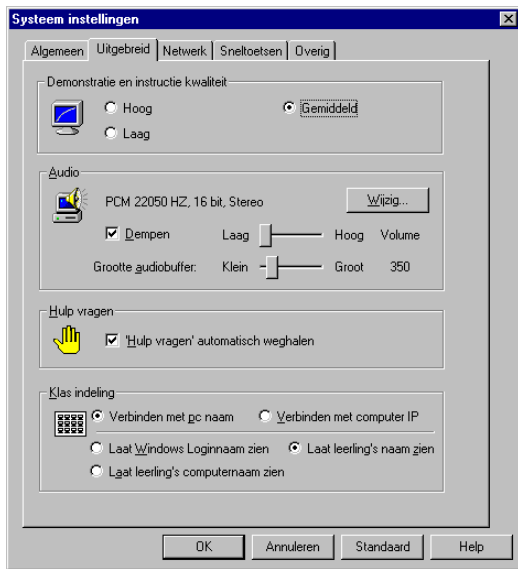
Systeem instellingen

Algemeen | Uitgebreid | Netwerk | Sneltoetsen | Overig

Demonstratie en instructie kwaliteit

Hoog

Gemiddeld

Laag

Audio

PCM 22050 HZ, 16 bit, Stereo

Wijzig...

Dempen

Laag

Hoog

Volume

Grootte audiobuffer:

Klein

Groot

350

Hulp vragen

'Hulp vragen' automatisch weghalen

Klas indeling

Verbinden met pc naam

Verbinden met computer IP

Laat Windows Loginnaam zien

Laat leerling's naam zien

Laat leerling's computernaam zien

OK

Annuleren

Standaard

Help